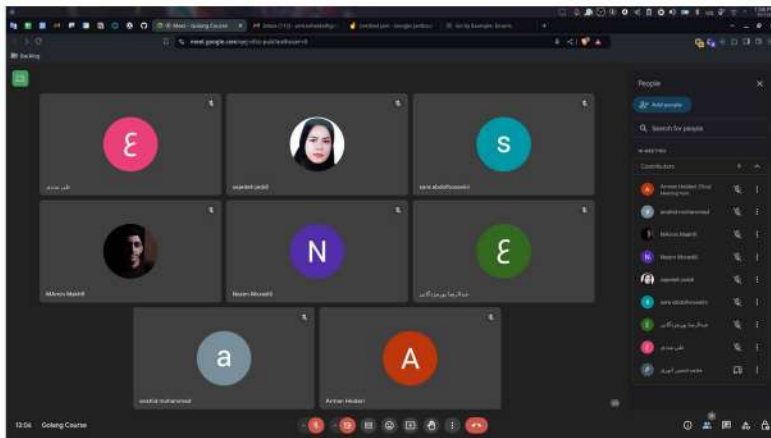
Meet - Golang Course
meet.google.com
ع
علی عندی
sajedeh jadidi
S
sara abdolhosseini
MAmin Makhfi
N
Nazim Movafeh
ع
عبدالرضا پورمرادی
a
anahid mohammad
A
Arman Heidari
13:56 Golang Course
People
Add people
Search for people
IN MEETING
Contributors
Arman Heidari (You) Meeting host
anahid mohammad
MAmin Makhfi
Nazim Movafeh
sajedeh jadidi
sara abdolhosseini
عبدالرضا پورمرادی
علی عندی
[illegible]